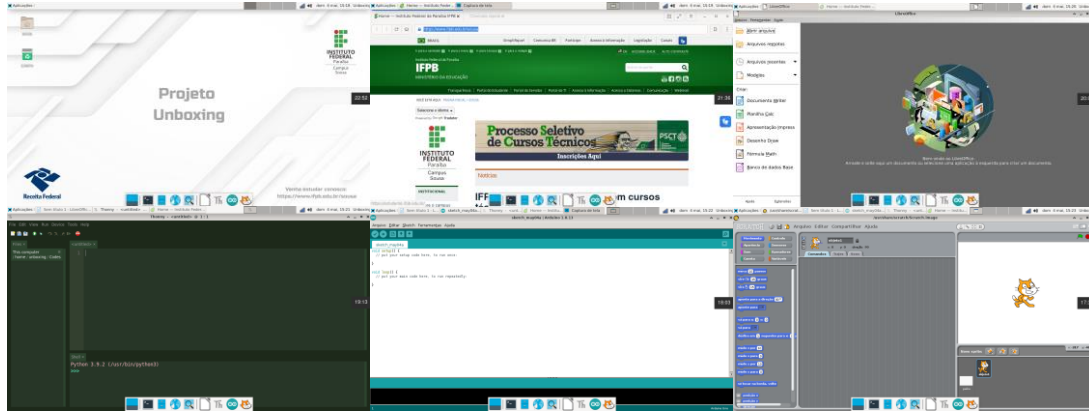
Aplicações
Projeto
Unboxing
INSTITUTO FEDERAL
Paraíba
Campus Sousa
Receita Federal
22:58

IFPB
MINISTÉRIO DA EDUCAÇÃO
INSTITUTO FEDERAL
Paraíba
Campus Sousa
Processo Seletivo de Cursos Técnicos
Inscrições Aqui
PSCT
Notícias
IFPB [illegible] m cursos
21:30

Abrir arquivo
Arquivos recentes
Modelos
Documento Writer
Planilha Calc
Apresentação Impress
Desenho Draw
Fórmula Math
Banco de dados Base
LibreOffice

Thonny
Python 3.9.2 (/usr/bin/python3)
19:13

Arquivo Editar Sketch Ferramentas Ajuda
sketch_aug08a
void setup() {
// put your setup code here, to run once:
}
void loop() {
// put your main code here, to run repeatedly:
}
19:53

Arquivo Editar Compartilhar Ajuda